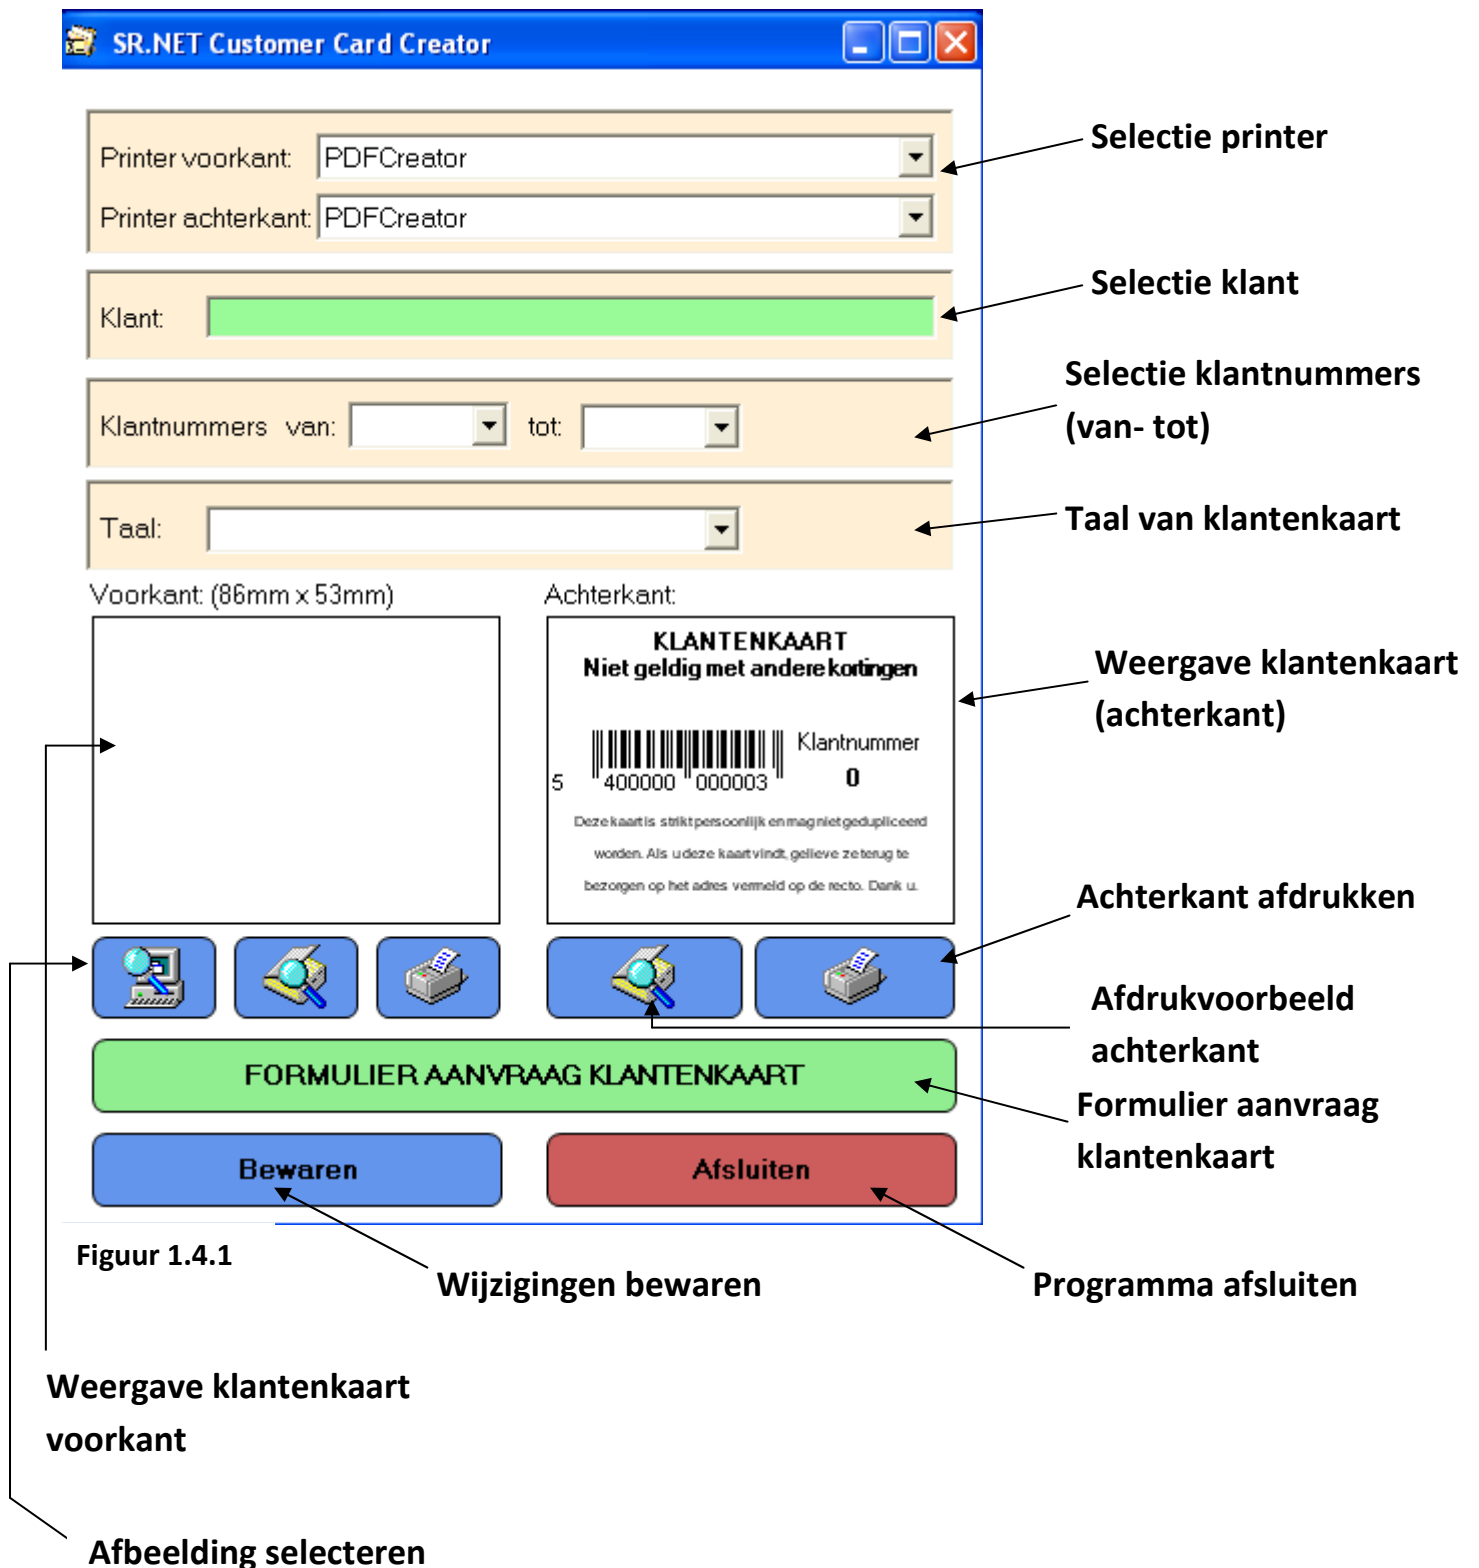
SR.NET Customer Card Creator

Printer voorkant: PDFCreator

Printer achterkant: PDFCreator

Selectie printer

Klant:

Selectie klant

Klantnummers van: tot:

Selectie klantnummers (van- tot)

Taal:

Taal van klantenkaart

Voorkant: (86mm x 53mm)

Achterkant:

KLANTENKAART
Niet geldig met andere kortingen

Klantnummer
0

5 400000 000003

Deze kaart is strikt persoonlijk en mag niet gedupliceerd worden. Als u deze kaart vindt, gelieve ze terug te bezorgen op het adres vermeld op de recto. Dank u.

Weergave klantenkaart (achterkant)

Achterkant afdrukken

Afdrukvoorbeeld achterkant

FORMULIER AANVRAAG KLANTENKAART

Formulier aanvraag klantenkaart

Bewaren

Afsluiten

Figuur 1.4.1

Wijzigingen bewaren

Programma afsluiten

Weergave klantenkaart voorkant

Afbeelding selecteren